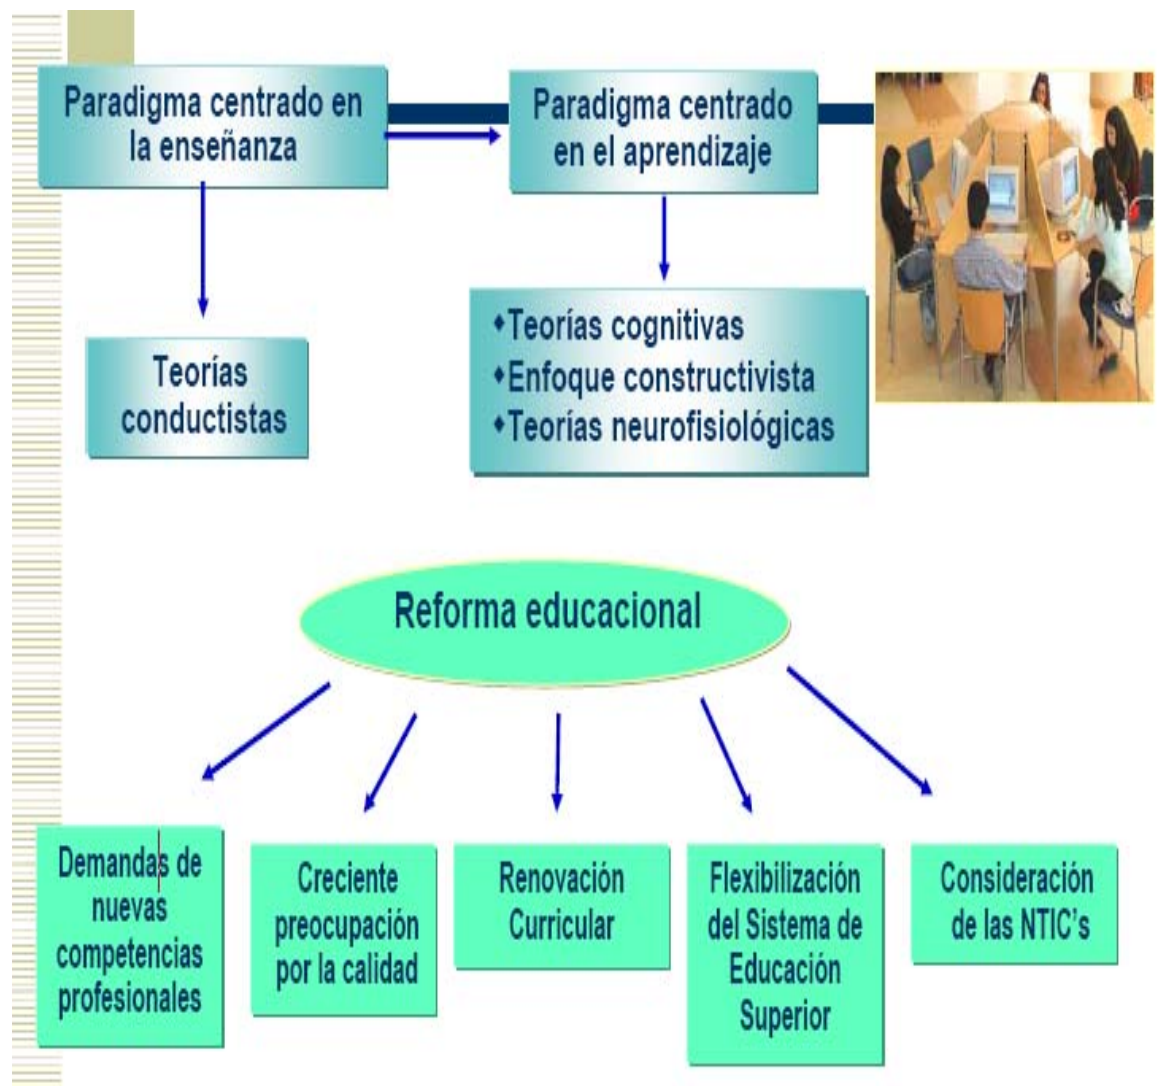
Paradigma centrado en la enseñanza

Paradigma centrado en el aprendizaje

Teorías conductistas

•Teorías cognitivas
•Enfoque constructivista
•Teorías neurofisiológicas

Reforma educacional

Demandas de nuevas competencias profesionales

Creciente preocupación por la calidad

Renovación Curricular

Flexibilización del Sistema de Educación Superior

Consideración de las NTIC's